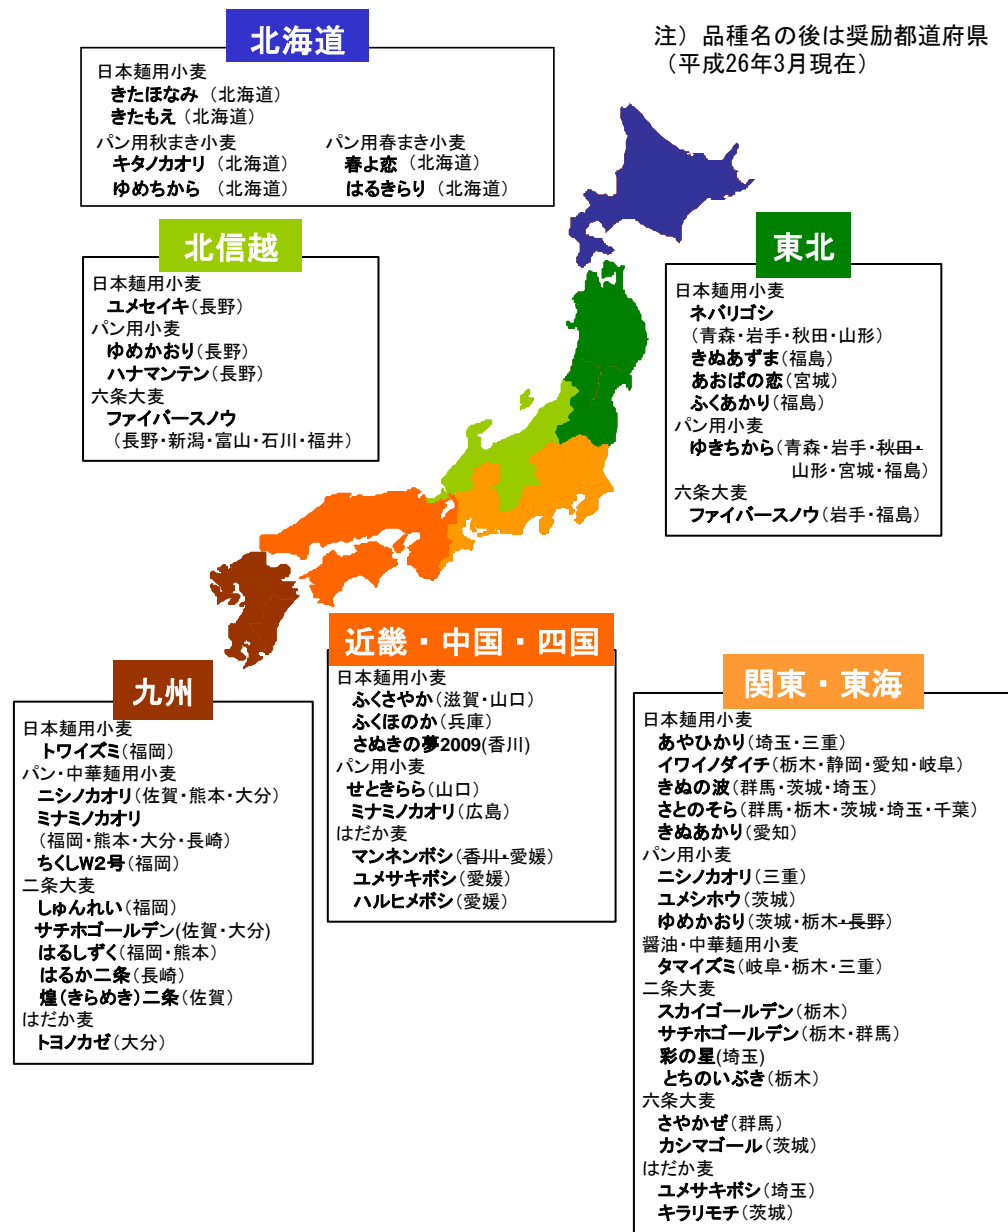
北海道

日本麺用小麦
きたほなみ（北海道）
きたもえ（北海道）
パン用秋まき小麦
キタノカオリ（北海道）
ゆめちから（北海道）
パン用春まき小麦
春よ恋（北海道）
はるきらり（北海道）

注）品種名の後は奨励都道府県
（平成26年3月現在）

北信越

日本麺用小麦
ユメセイキ（長野）
パン用小麦
ゆめかおり（長野）
ハナマンテン（長野）
六条大麦
ファイバースノウ
（長野・新潟・富山・石川・福井）

東北

日本麺用小麦
ネバリゴシ
（青森・岩手・秋田・山形）
きぬあずま（福島）
あおばの恋（宮城）
ふくあかり（福島）
パン用小麦
ゆきちから（青森・岩手・秋田・山形・宮城・福島）
六条大麦
ファイバースノウ（岩手・福島）

近畿・中国・四国

日本麺用小麦
ふくさやか（滋賀・山口）
ふくほのか（兵庫）
さぬきの夢2009(香川)
パン用小麦
せときらら（山口）
ミナミノカオリ（広島）
はだか麦
マンネンボシ（香川・愛媛）
ユメサキボシ（愛媛）
ハルヒメボシ（愛媛）

九州

日本麺用小麦
トワイズミ（福岡）
パン・中華麺用小麦
ニシノカオリ（佐賀・熊本・大分）
ミナミノカオリ
（福岡・熊本・大分・長崎）
ちくしW2号（福岡）
二条大麦
しゅんれい（福岡）
サチホゴールデン(佐賀・大分)
はるしずく（福岡・熊本）
はるか二条（長崎）
煌（きらめき）二条（佐賀）
はだか麦
トヨノカゼ（大分）

関東・東海

日本麺用小麦
あやひかり（埼玉・三重）
イワイノダイチ（栃木・静岡・愛知・岐阜）
きぬの波（群馬・茨城・埼玉）
さとのそら（群馬・栃木・茨城・埼玉・千葉）
きぬあかり（愛知）
パン用小麦
ニシノカオリ（三重）
ユメシホウ（茨城）
ゆめかおり（茨城・栃木・長野）
醤油・中華麺用小麦
タマイズミ（岐阜・栃木・三重）
二条大麦
スカイゴールデン（栃木）
サチホゴールデン（栃木・群馬）
彩の星(埼玉)
とちのいぶき（栃木）
六条大麦
さやかぜ（群馬）
カシマゴール（茨城）
はだか麦
ユメサキボシ（埼玉）
キラリモチ（茨城）